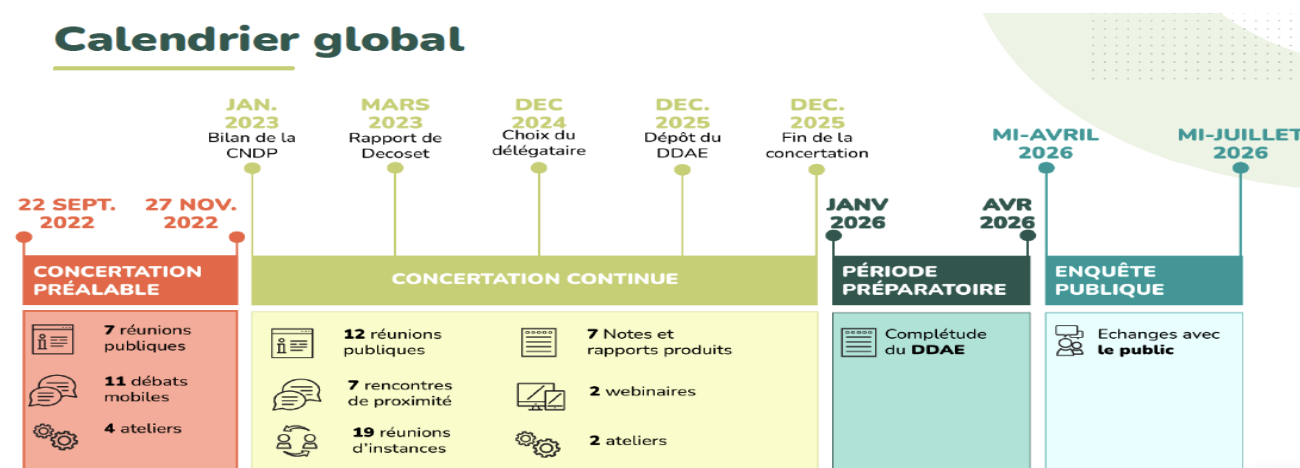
Calendrier global

JAN. 2023
Bilan de la CNDP

MARS 2023
Rapport de Decoset

DEC 2024
Choix du délégataire

DEC. 2025
Dépôt du DDAE

DEC. 2025
Fin de la concertation

MI-AVRIL 2026

MI-JUILLET 2026

22 SEPT. 2022

27 NOV. 2022

JANV 2026

AVR 2026

CONCERTATION PRÉALABLE

CONCERTATION CONTINUE

PÉRIODE PRÉPARATOIRE

ENQUÊTE PUBLIQUE

7 réunions publiques

11 débats mobiles

4 ateliers

12 réunions publiques

7 rencontres de proximité

19 réunions d'instances

7 Notes et rapports produits

2 webinaires

2 ateliers

Complétude du DDAE

Echanges avec le public